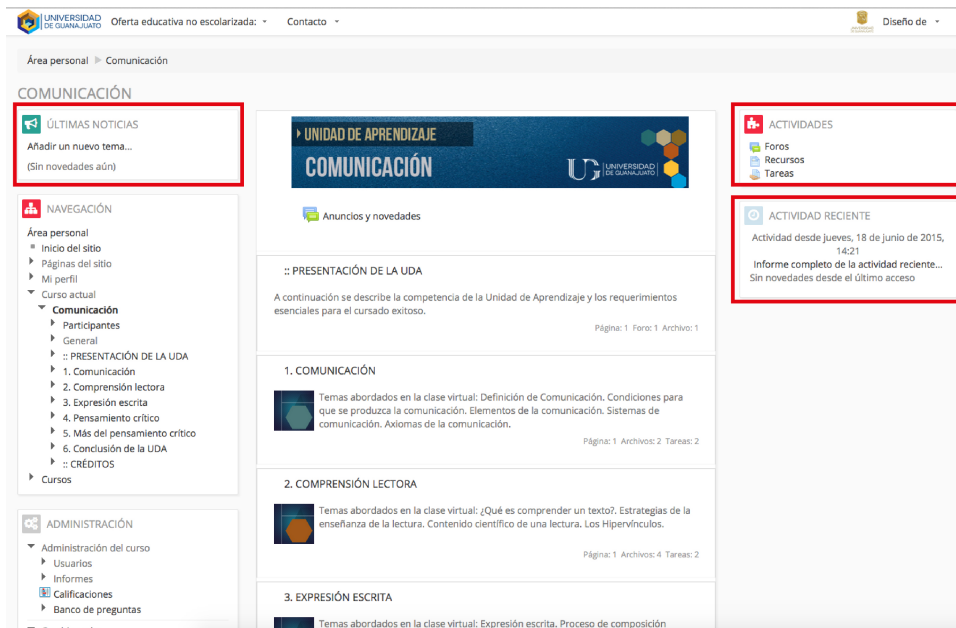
UNIVERSIDAD DE GUANAJUATO Oferta educativa no escolarizada: Contacto Diseño de

Área personal ▸ Comunicación

COMUNICACIÓN

ÚLTIMAS NOTICIAS
Añadir un nuevo tema...
(Sin novedades aún)

NAVEGACIÓN
Área personal
Inicio del sitio
Páginas del sitio
Mi perfil
Curso actual
Comunicación
Participantes
General
:: PRESENTACIÓN DE LA UDA
1. Comunicación
2. Comprensión lectora
3. Expresión escrita
4. Pensamiento crítico
5. Más del pensamiento crítico
6. Conclusión de la UDA
:: CRÉDITOS
Cursos

ADMINISTRACIÓN
Administración del curso
Usuarios
Informes
Calificaciones
Banco de preguntas

UNIDAD DE APRENDIZAJE
COMUNICACIÓN
UG UNIVERSIDAD DE GUANAJUATO

Anuncios y novedades

:: PRESENTACIÓN DE LA UDA
A continuación se describe la competencia de la Unidad de Aprendizaje y los requerimientos esenciales para el cursado exitoso.
Página: 1 Foro: 1 Archivo: 1

1. COMUNICACIÓN
Temas abordados en la clase virtual: Definición de Comunicación. Condiciones para que se produzca la comunicación. Elementos de la comunicación. Sistemas de comunicación. Axiomas de la comunicación.
Página: 1 Archivos: 2 Tareas: 2

2. COMPRENSIÓN LECTORA
Temas abordados en la clase virtual: ¿Qué es comprender un texto?. Estrategias de la enseñanza de la lectura. Contenido científico de una lectura. Los Hipervínculos.
Página: 1 Archivos: 4 Tareas: 2

3. EXPRESIÓN ESCRITA
Temas abordados en la clase virtual: Expresión escrita. Proceso de composición

ACTIVIDADES
Foros
Recursos
Tareas

ACTIVIDAD RECIENTE
Actividad desde jueves, 18 de junio de 2015, 14:21
Informe completo de la actividad reciente...
Sin novedades desde el último acceso